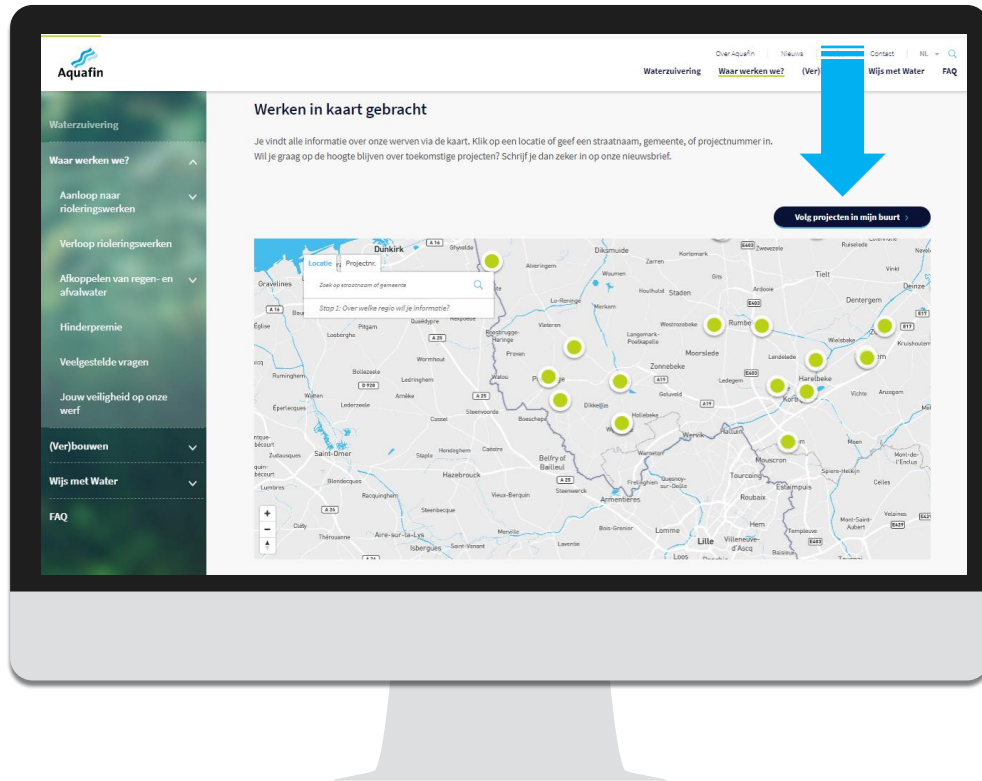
Aquafin

Over Aquafin | Nieuws | Contact | NL

Waterzuivering | Waar werken we? | (Ver) | Wijs met Water | FAQ

Waterzuivering

Waar werken we?

Aanloop naar rioleringswerken

Verloop rioleringswerken

Afkoppelen van regen- en afvalwater

Hinderpremie

Veelgestelde vragen

Jouw veiligheid op onze werf

(Ver)bouwen

Wijs met Water

FAQ

Werken in kaart gebracht

Je vindt alle informatie over onze werven via de kaart. Klik op een locatie of geef een straatnaam, gemeente, of projectnummer in. Wil je graag op de hoogte blijven over toekomstige projecten? Schrijf je dan zeker in op onze nieuwsbrief.

Volg projecten in mijn buurt >

Locatie | Projectnr.

Zoek op straatnaam of gemeente

Stap 1: Over welke regio wil je informatie?

Dunkirk, Diksmuide, Zarren, Kortemark, Zwevezele, Tielt, Gravelines, Woumen, Houthulst, Staden, Ardooie, Dentergem, Deinze, Rumbeke, Alveringem, Loon-Plage, Roeselare, Westrozebeke, Langemark-Poelkapelle, Pitgam, Loobergho, Bierne, Hoogstade, Vleteren, Proven, Zonnebeke, Moorslede, Ledegem, Harelbeke, Wormhout, Watou, Poperinge, Bollezeele, Ledringhem, Arnèke, Ledersele, Cassel, Steenvoorde, Boeschepe, Dikkebus, Geluveld, Wervik, Menen, Kortrijk, Zwevegem, Vichte, Anzegem, Rumingham, Watten, Eperlecques, Saint-Omer, Zudausques, Staple, Hondeghem, Caëstre, Hazebrouck, Belfry of Bailleul, Steenwerck, Armentières, Warneton, Comines, Frelinghien, Quesnoy-sur-Deûle, Tourcoing, Mouscron, Estaimpuis, Roubaix, Spiere-Helkijn, Mont-de-l'Enclus, Celles, Blendecques, Racquinghem, Vieux-Berquin, Steenbecque, Merville, Lumbres, Cléty, Thérouanne, Aire-sur-la-Lys, Isbergues, Saint-Venant, Laventie, Bois-Grenier, Lomme, Lille, Villeneuve-d'Ascq, Hem, Templeuve, Mont-Saint-Aubert, Velaines, Loos, Éperlecques, Lendelede, Wielsbeke, Kruishoutem, Vinkt, Ruiselede

A 16, A 25, A 26, A 19, D 928, E403, E17, E429, E403

+
−